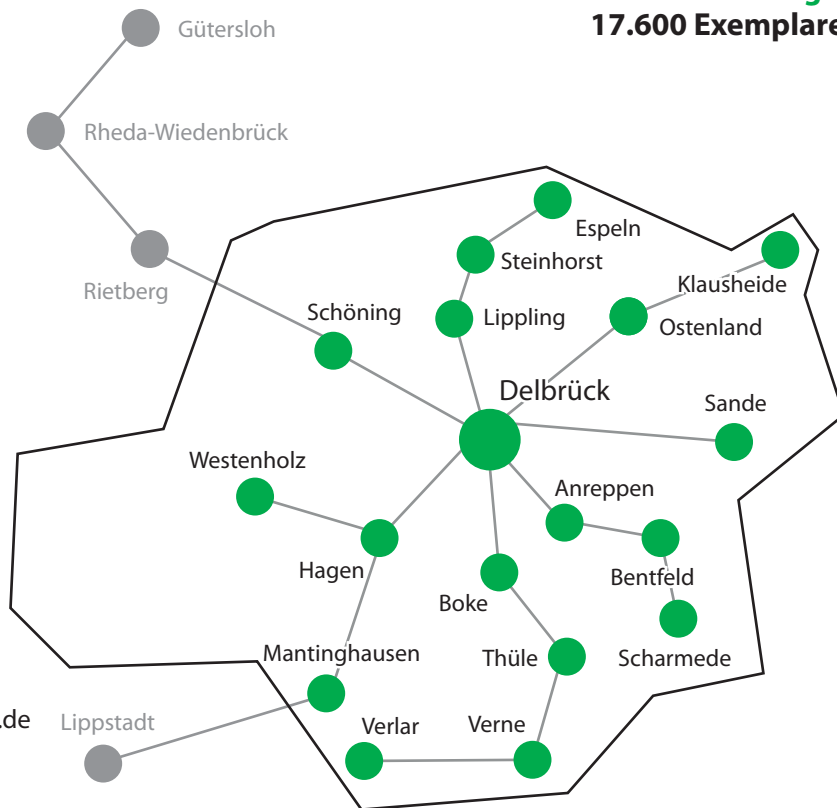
17.600 Exemplare

Gütersloh

Rheda-Wiedenbrück

Rietberg

Espeln

Steinhorst

Klausheide

Lippling

Ostenland

Schöning

Delbrück

Sande

Westenholz

Anreppen

Hagen

Bentfeld

Boke

Mantinghausen

Thüle

Scharmede

.de

Lippstadt

Verlar

Verne